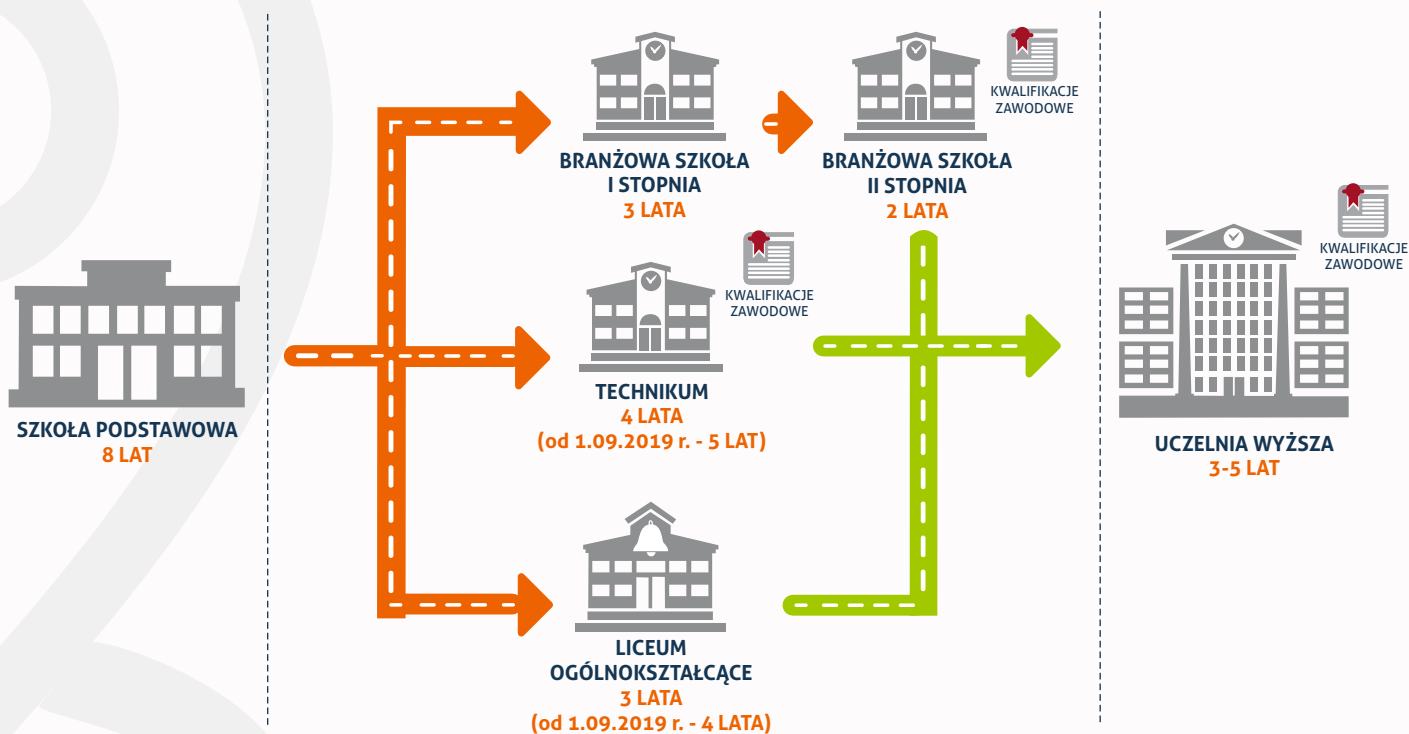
SZKOŁA PODSTAWOWA
8 LAT

BRANŻOWA SZKOŁA
I STOPNIA
3 LATA

BRANŻOWA SZKOŁA
II STOPNIA
2 LATA

KWALIFIKACJE
ZAWODOWE

KWALIFIKACJE
ZAWODOWE

TECHNIKUM
4 LATA
(od 1.09.2019 r. - 5 LAT)

LICEUM
OGÓLNOKSZTAŁCĄCE
3 LATA
(od 1.09.2019 r. - 4 LATA)

KWALIFIKACJE
ZAWODOWE

UCZELNIA WYŻSZA
3-5 LAT